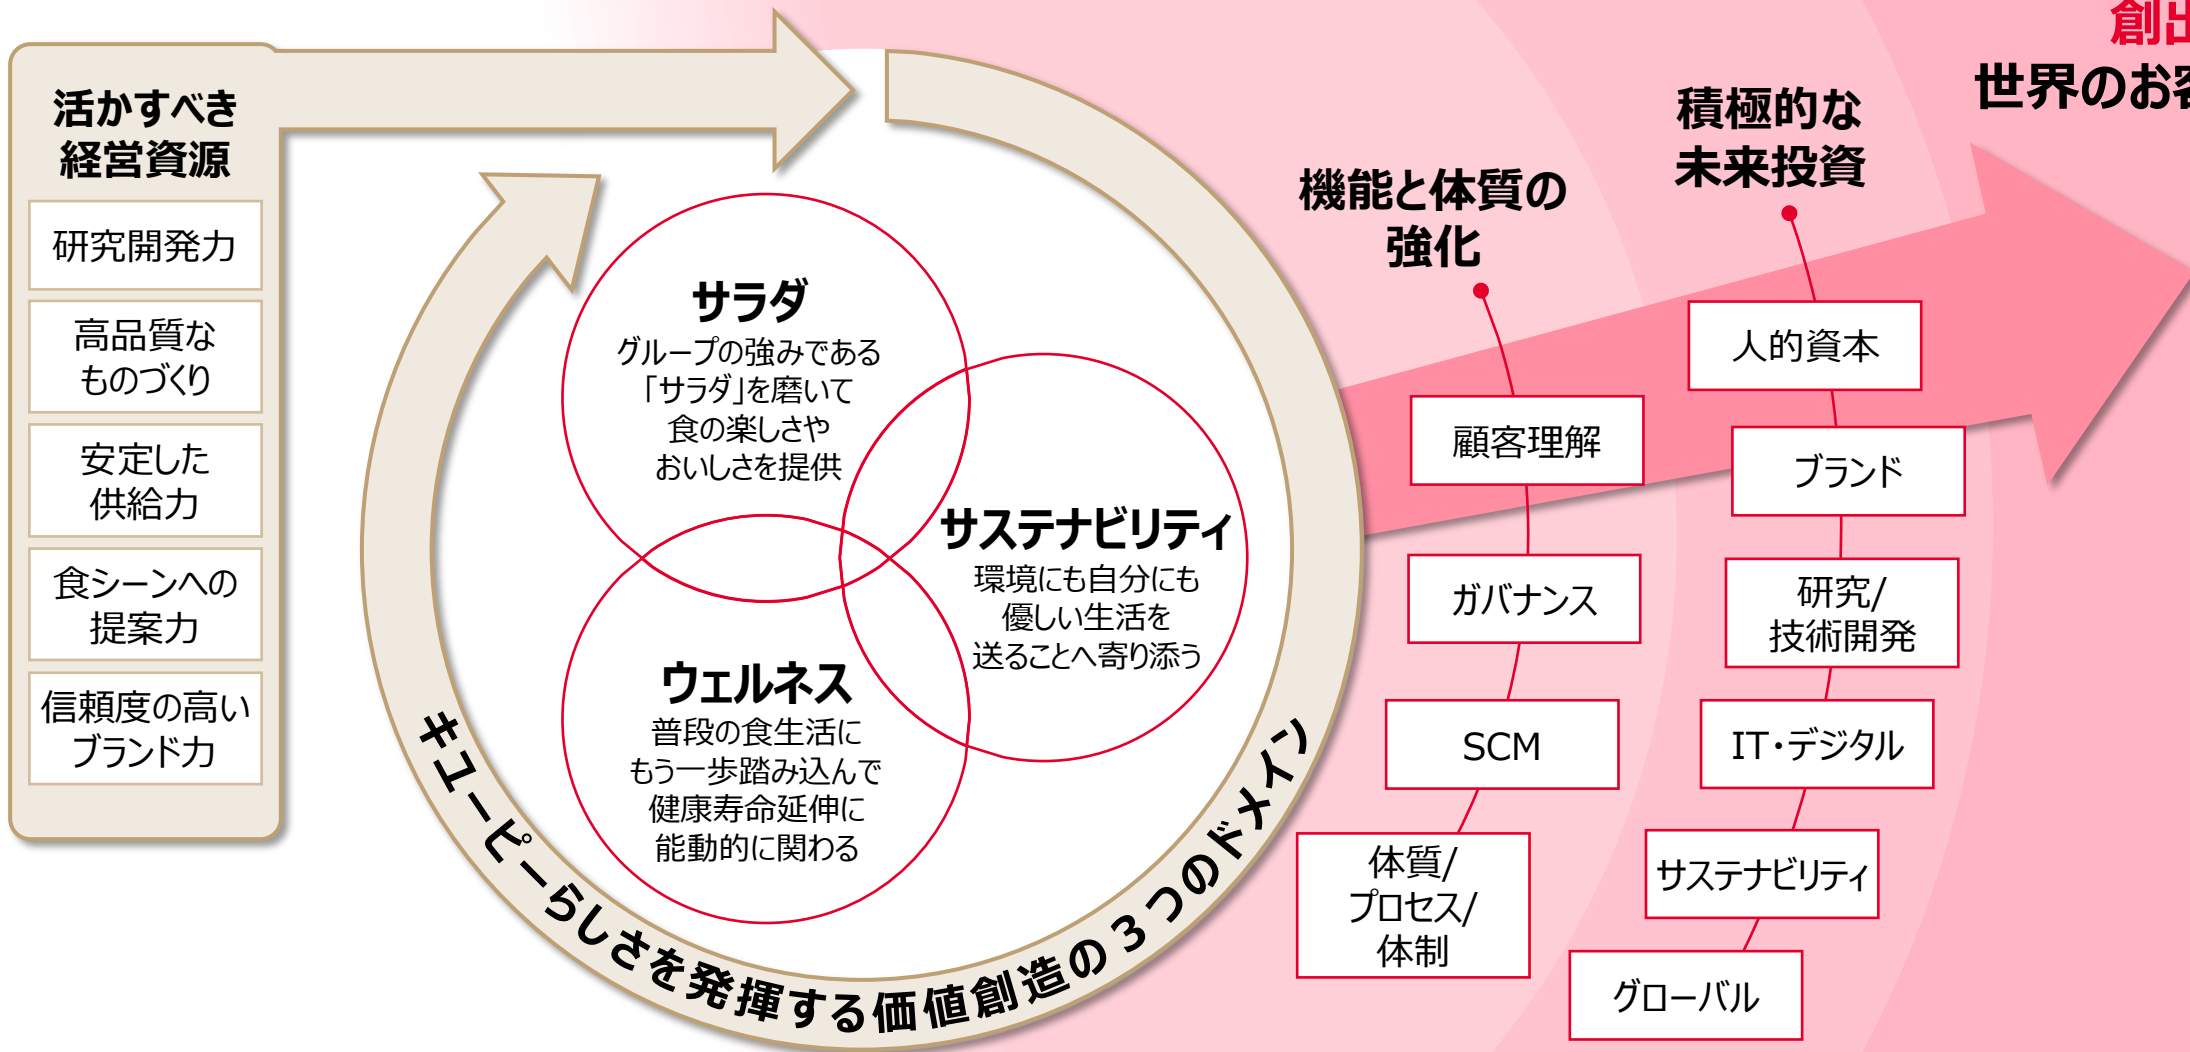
活かすべき経営資源

研究開発力

高品質なものづくり

安定した供給力

食シーンへの提案力

信頼度の高いブランド力

サラダ
グループの強みである「サラダ」を磨いて食の楽しさやおいしさを提供

サステナビリティ
環境にも自分にも優しい生活を送ることへ寄り添う

ウェルネス
普段の食生活にもう一歩踏み込んで健康寿命延伸に能動的に関わる

キユーピーらしさを発揮する価値創造の３つのドメイン

機能と体質の強化

顧客理解

ガバナンス

SCM

体質/プロセス/体制

積極的な未来投資

人的資本

ブランド

研究/技術開発

IT・デジタル

サステナビリティ

グローバル

創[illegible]
世界のお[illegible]